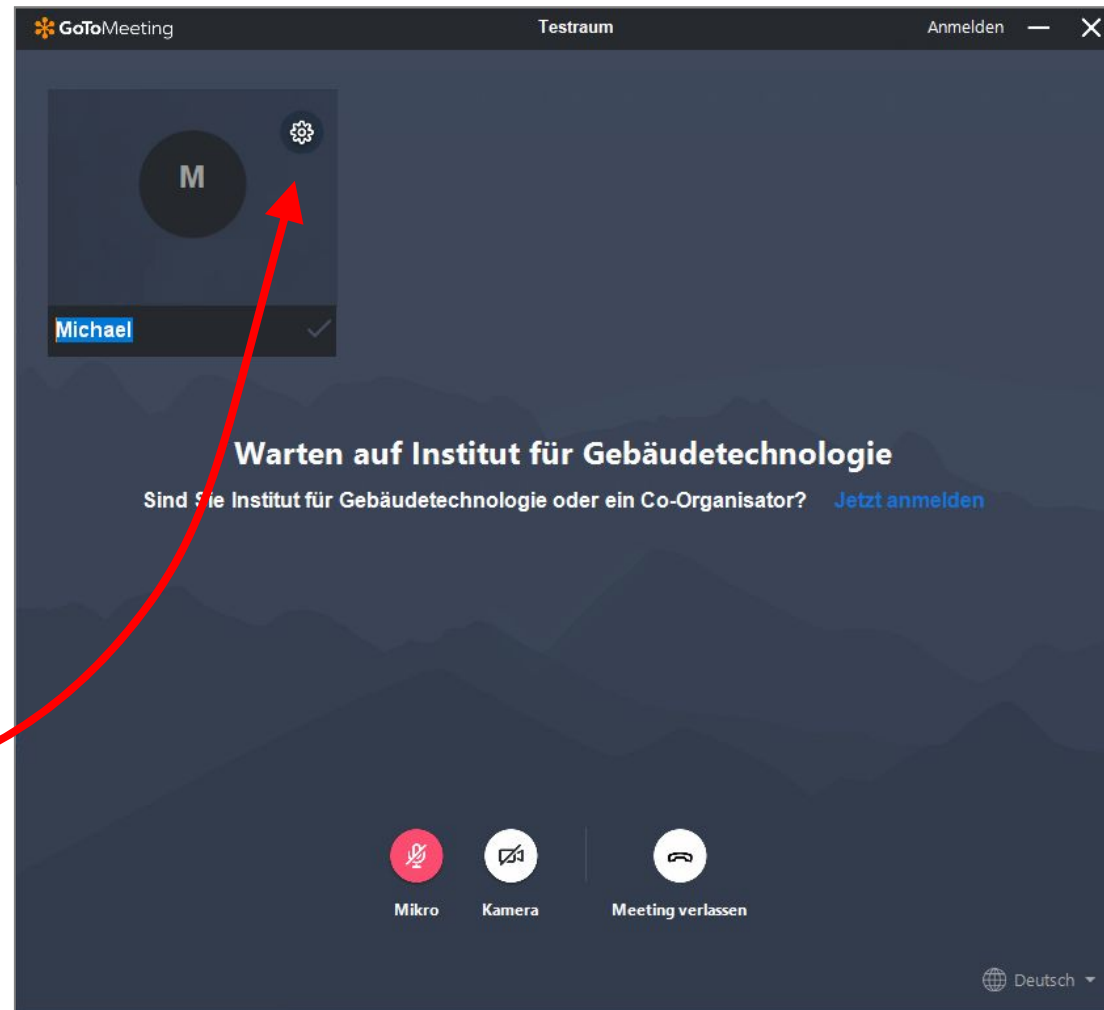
GoToMeeting
Testraum
Anmelden

M

Michael

Warten auf Institut für Gebäudetechnologie

Sind Sie Institut für Gebäudetechnologie oder ein Co-Organisator? Jetzt anmelden

Mikro
Kamera
Meeting verlassen

Deutsch